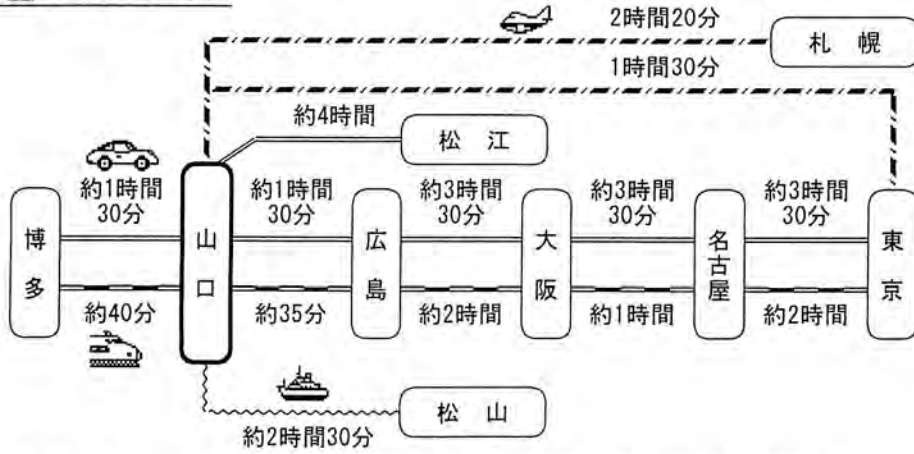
2時間20分

札幌

1時間30分

約4時間

松江

約1時間30分

博多

山口

約1時間30分

広島

約3時間30分

大阪

約3時間30分

名古屋

約3時間30分

東京

約40分

約35分

約2時間

約1時間

約2時間

松山

約2時間30分